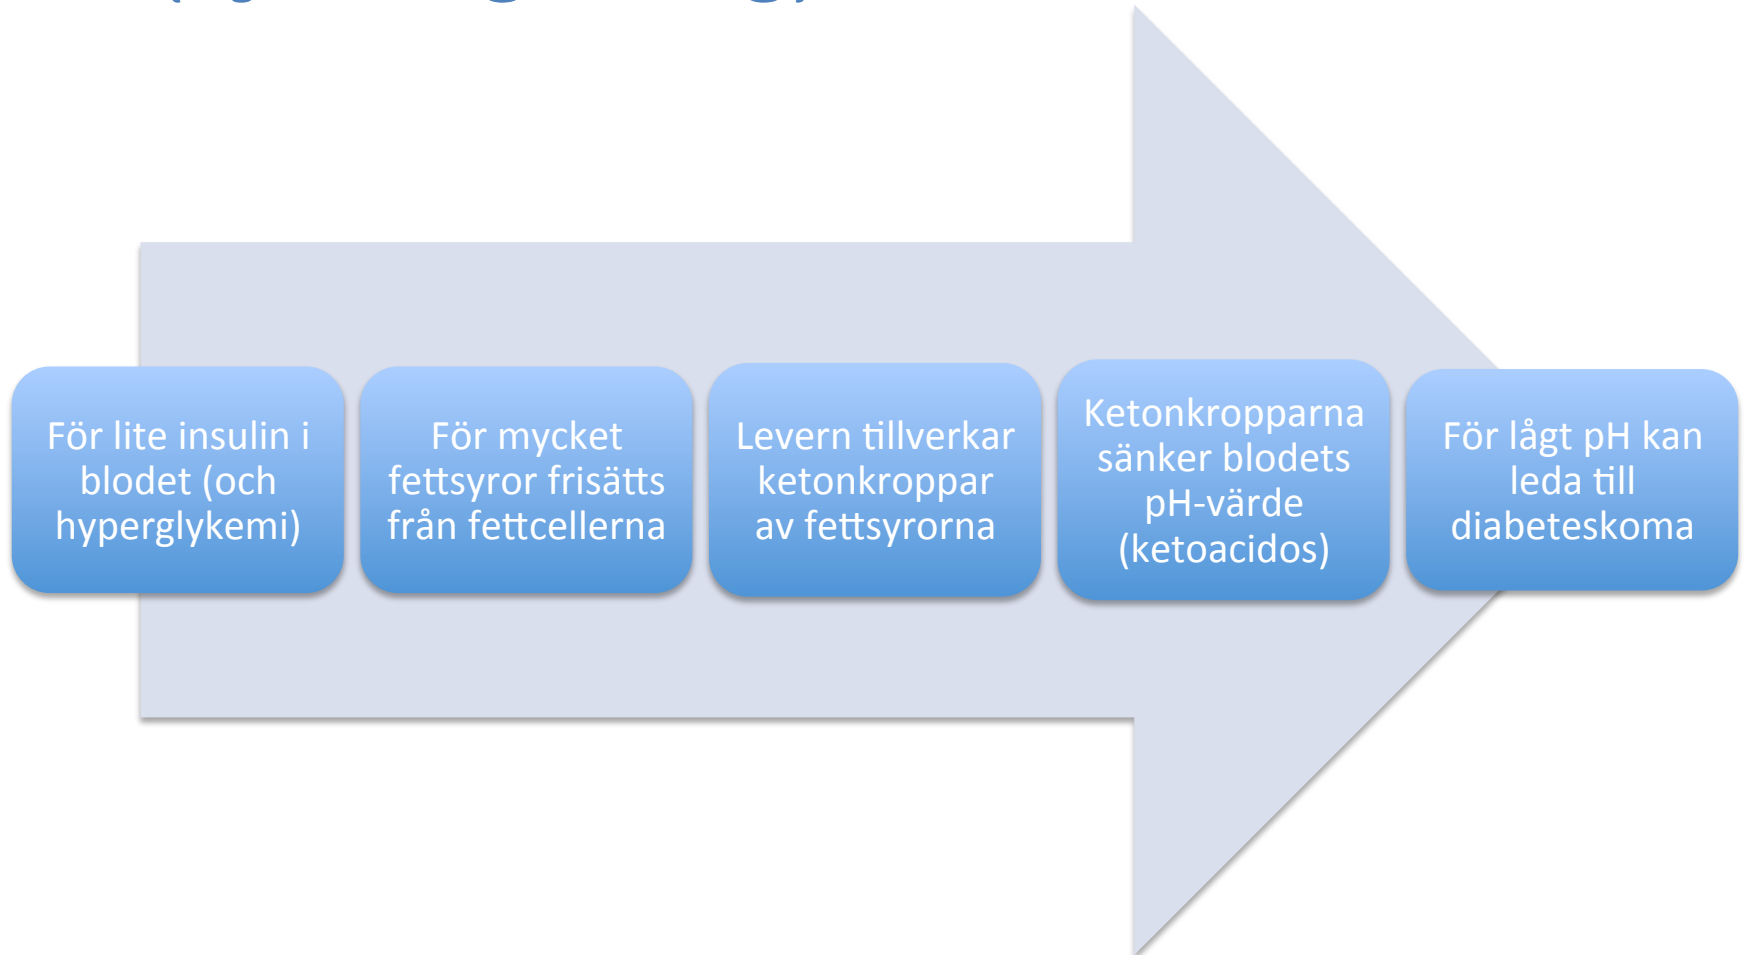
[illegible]

För lite insulin i blodet (och hyperglykemi)

För mycket fettsyror frisätts från fettcellerna

Levern tillverkar ketonkroppar av fettsyrorna

Ketonkropparna sänker blodets pH-värde (ketoacidos)

För lågt pH kan leda till diabeteskoma